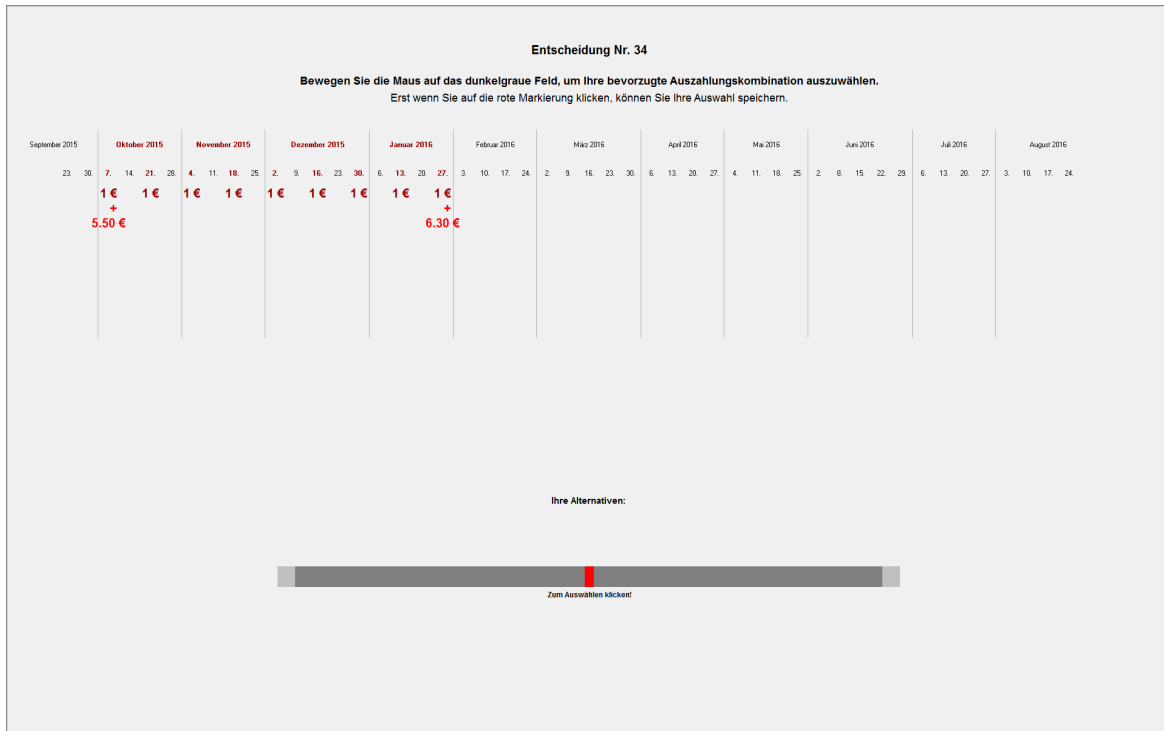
Entscheidung Nr. 34

Bewegen Sie die Maus auf das dunkelgraue Feld, um Ihre bevorzugte Auszahlungskombination auszuwählen.
Erst wenn Sie auf die rote Markierung klicken, können Sie Ihre Auswahl speichern.

| September 2015 | Oktober 2015 | November 2015 | Dezember 2015 | Januar 2016 | Februar 2016 | März 2016 | April 2016 | Mai 2016 | Juni 2016 | Juli 2016 | August 2016 |
|---|---|---|---|---|---|---|---|---|---|---|---|
| 23. 30. | 7. 14. 21. 28. | 4. 11. 18. 25. | 2. 9. 16. 23. 30. | 6. 13. 20. 27. | 3. 10. 17. 24. | 2. 9. 16. 23. 30. | 6. 13. 20. 27. | 4. 11. 18. 25. | 2. 8. 15. 22. 29. | 6. 13. 20. 27. | 3. 10. 17. 24. |
| | 1 € + 5.50 € 1 € | 1 € 1 € | 1 € 1 € 1 € | 1 € 1 € + 6.30 € | | | | | | | |

Ihre Alternativen:

Zum Auswählen klicken!